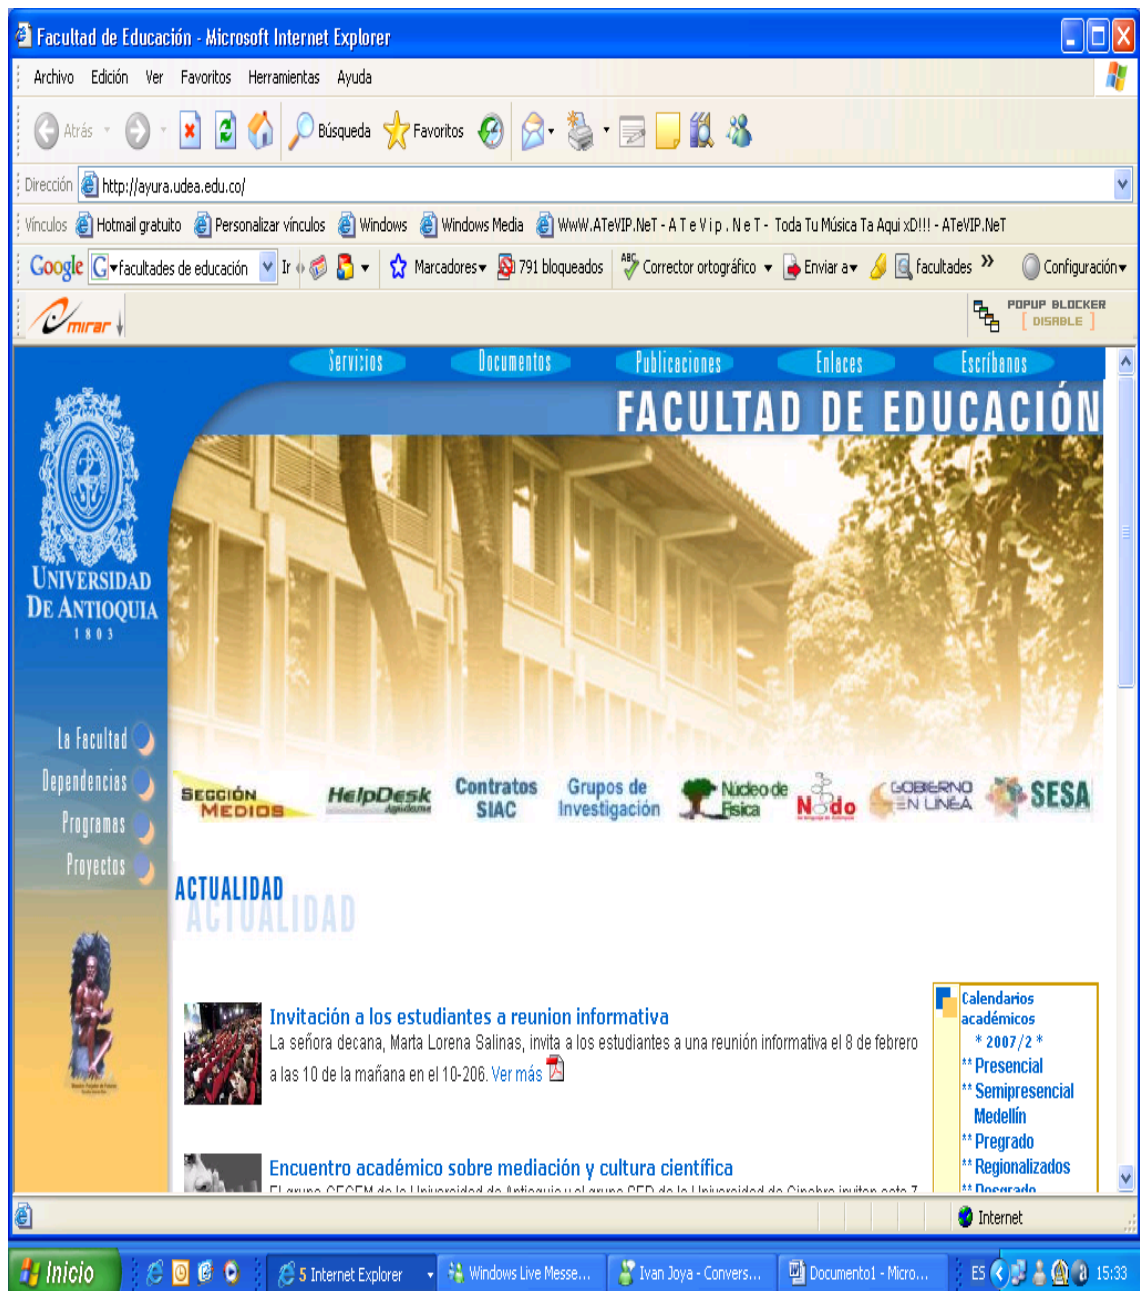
Facultad de Educación - Microsoft Internet Explorer

Archivo Edición Ver Favoritos Herramientas Ayuda

Atrás Búsqueda Favoritos

Dirección http://ayura.udea.edu.co/

Vínculos Hotmail gratuito Personalizar vínculos Windows Windows Media WwW.ATeVIP.NeT - A T e V i p . N e T - Toda Tu Música Ta Aqui xD!!! - ATeVIP.NeT

Google facultades de educación Ir Marcadores 791 bloqueados Corrector ortográfico Enviar a facultades » Configuración

mirar POPUP BLOCKER [ DISABLE ]

Servicios Documentos Publicaciones Enlaces Escríbanos

FACULTAD DE EDUCACIÓN

UNIVERSIDAD DE ANTIOQUIA 1803

La Facultad
Dependencias
Programas
Proyectos

SECCIÓN MEDIOS HelpDesk Contratos SIAC Grupos de Investigación Núcleo de Física Nodo GOBIERNO EN LÍNEA SESA

ACTUALIDAD

Invitación a los estudiantes a reunion informativa
La señora decana, Marta Lorena Salinas, invita a los estudiantes a una reunión informativa el 8 de febrero a las 10 de la mañana en el 10-206. Ver más

Encuentro académico sobre mediación y cultura científica
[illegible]

Calendarios académicos
* 2007/2 *
** Presencial
** Semipresencial Medellín
** Pregrado
** Regionalizados
** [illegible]

Internet

Inicio 5 Internet Explorer Windows Live Messe... Ivan Joya - Convers... Documento1 - Micro... ES 15:33